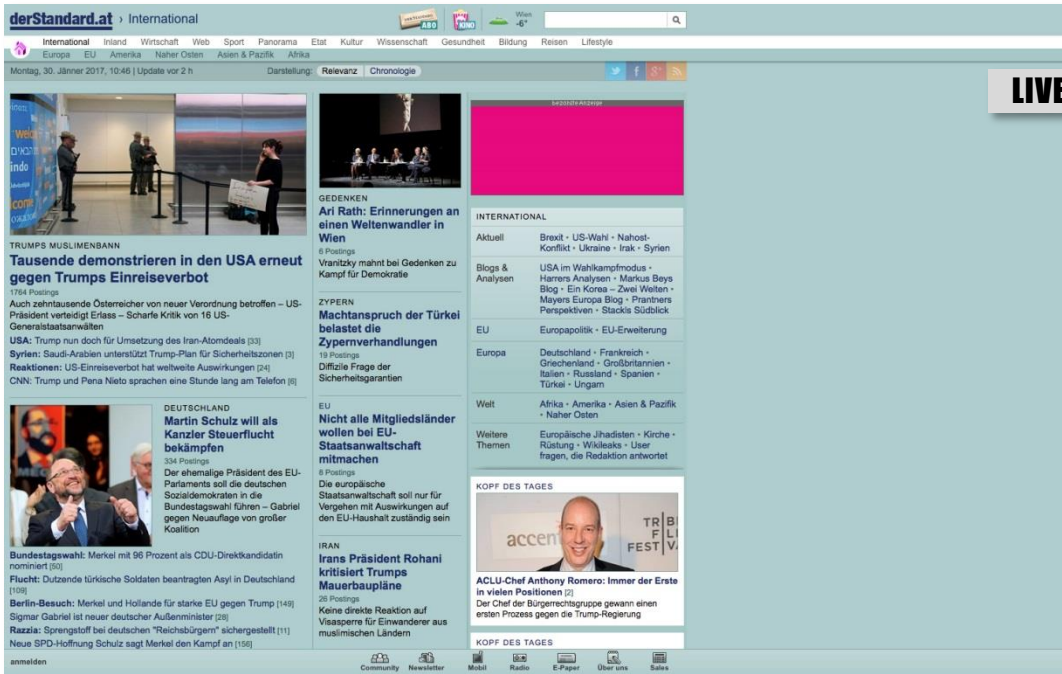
derStandard.at › International

ABO KINO Wien -6°

International Inland Wirtschaft Web Sport Panorama Etat Kultur Wissenschaft Gesundheit Bildung Reisen Lifestyle
Europa EU Amerika Nahost Osten Asien & Pazifik Afrika

Montag, 30. Jänner 2017, 10:46 | Update vor 2 h Darstellung: Relevanz Chronologie

LIVE

TRUMPS MUSLIMENBANN
Tausende demonstrieren in den USA erneut gegen Trumps Einreiseverbot
1764 Postings
Auch zehntausende Österreicher von neuer Verordnung betroffen – US-Präsident verteidigt Erlass – Scharfe Kritik von 16 US-Generalstaatsanwälten
USA: Trump nun doch für Umsetzung des Iran-Atomdeals [33]
Syrien: Saudi-Arabien unterstützt Trump-Plan für Sicherheitszonen [3]
Reaktionen: US-Einreiseverbot hat weltweite Auswirkungen [24]
CNN: Trump und Pena Nieto sprachen eine Stunde lang am Telefon [6]

DEUTSCHLAND
Martin Schulz will als Kanzler Steuerflucht bekämpfen
334 Postings
Der ehemalige Präsident des EU-Parlaments soll die deutschen Sozialdemokraten in die Bundestagswahl führen – Gabriel gegen Neuauflage von großer Koalition
Bundestagswahl: Merkel mit 96 Prozent als CDU-Direktkandidatin nominiert [50]
Flucht: Dutzende türkische Soldaten beantragten Asyl in Deutschland [109]
Berlin-Besuch: Merkel und Hollande für starke EU gegen Trump [149]
Sigmar Gabriel ist neuer deutscher Außenminister [28]
Razzia: Sprengstoff bei deutschen "Reichsbürgern" sichergestellt [11]
Neue SPD-Hoffnung Schulz sagt Merkel den Kampf an [156]

GEDENKEN
Ari Rath: Erinnerungen an einen Weltenwandler in Wien
6 Postings
Vranitzky mahnt bei Gedenken zu Kampf für Demokratie

ZYPERN
Machtanspruch der Türkei belastet die Zypernverhandlungen
19 Postings
Diffizile Frage der Sicherheitsgarantien

EU
Nicht alle Mitgliedsländer wollen bei EU-Staatsanwaltschaft mitmachen
8 Postings
Die europäische Staatsanwaltschaft soll nur für Vergehen mit Auswirkungen auf den EU-Haushalt zuständig sein

IRAN
Irans Präsident Rohani kritisiert Trumps Mauerbaupläne
26 Postings
Keine direkte Reaktion auf Visasperre für Einwanderer aus muslimischen Ländern

Gesponserte Anzeige

INTERNATIONAL
| Aktuell | Brexit • US-Wahl • Nahost-Konflikt • Ukraine • Irak • Syrien |
|---|---|
| Blogs & Analysen | USA im Wahlkampfmodus • Harrers Analysen • Markus Beys Blog • Ein Korea – Zwei Welten • Mayers Europa Blog • Prantners Perspektiven • Stacks Südblick |
| EU | Europapolitik • EU-Erweiterung |
| Europa | Deutschland • Frankreich • Griechenland • Großbritannien • Italien • Russland • Spanien • Türkei • Ungarn |
| Welt | Afrika • Amerika • Asien & Pazifik • Naher Osten |
| Weitere Themen | Europäische Jihadisten • Kirche • Rüstung • Wikileaks • User fragen, die Redaktion antwortet |

KOPF DES TAGES
accent TRIB FILM FESTIVA
ACLU-Chef Anthony Romero: Immer der Erste in vielen Positionen [2]
Der Chef der Bürgerrechtsgruppe gewann einen ersten Prozess gegen die Trump-Regierung

KOPF DES TAGES

anmelden
Community Newsletter Mobil Radio E-Paper Über uns Sales